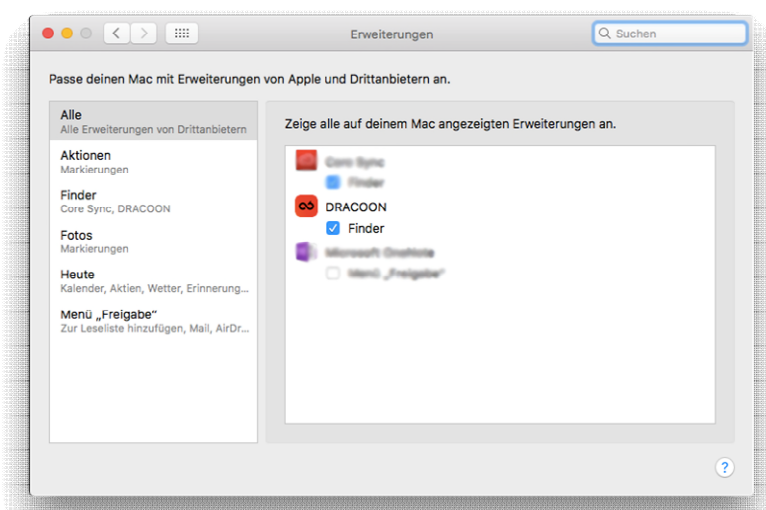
Erweiterungen

Suchen

Passe deinen Mac mit Erweiterungen von Apple und Drittanbietern an.

Alle
Alle Erweiterungen von Drittanbietern

Aktionen
Markierungen

Finder
Core Sync, DRACOON

Fotos
Markierungen

Heute
Kalender, Aktien, Wetter, Erinnerung…

Menü „Freigabe"
Zur Leseliste hinzufügen, Mail, AirDr…

Zeige alle auf deinem Mac angezeigten Erweiterungen an.

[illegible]
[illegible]

DRACOON
Finder

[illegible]
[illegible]

?